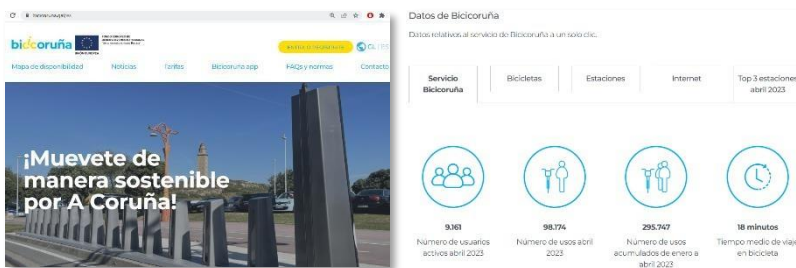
bicoruña

Mapa de disponibilidad Noticias Tarifa Bicicoruña app FAQs y normas Contacto

¡Muevete de manera sostenible por A Coruña!

Datos de Bicicoruña

Datos relativos al servicio de Bicicoruña a un solo clic.

| Servicio Bicicoruña | Bicicletas | Estaciones | Internet | Top 3 estaciones abril 2023 |
|---|---|---|---|---|

9.161
Número de usuarios activos abril 2023

98.174
Número de usos abril 2023

295.747
Número de usos acumulados de enero a abril 2023

18 minutos
Tiempo medio de viaje en bicicleta